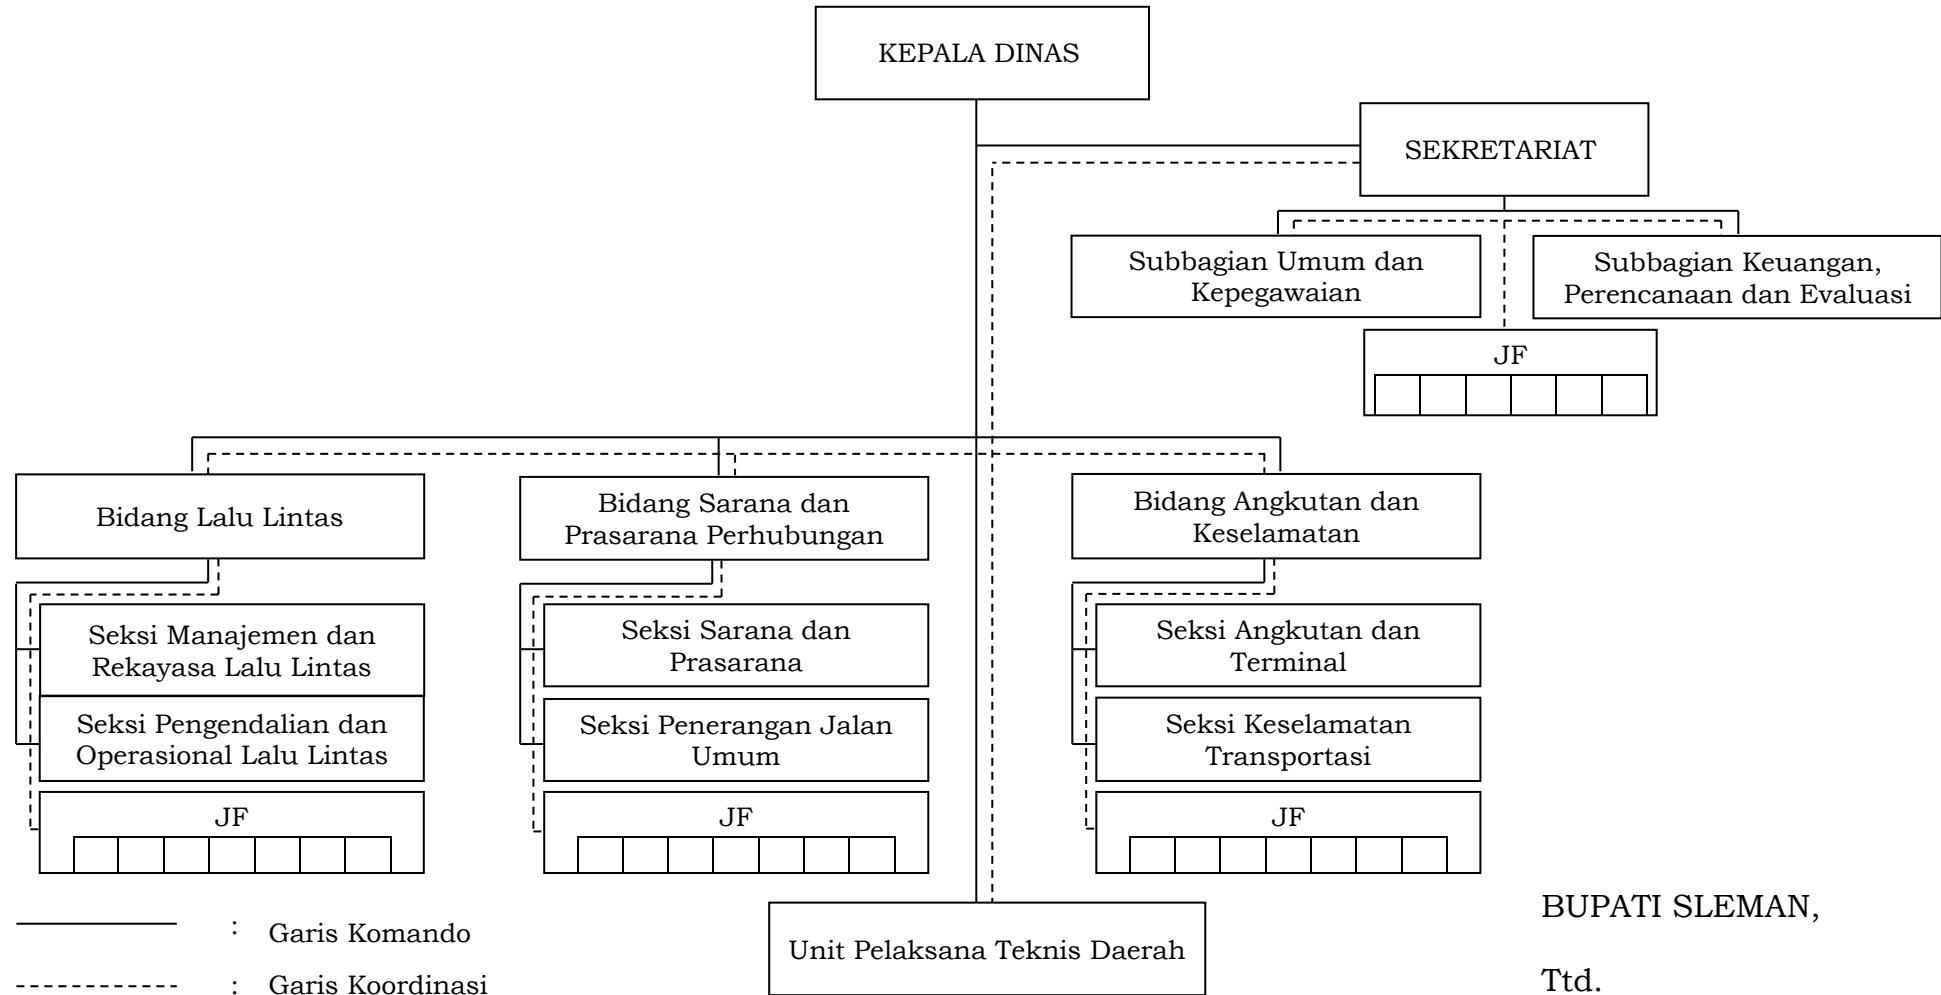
KEPALA DINAS

SEKRETARIAT

Subbagian Umum dan Kepegawaian

Subbagian Keuangan, Perencanaan dan Evaluasi

JF

Bidang Lalu Lintas

Seksi Manajemen dan Rekayasa Lalu Lintas

Seksi Pengendalian dan Operasional Lalu Lintas

JF

Bidang Sarana dan Prasarana Perhubungan

Seksi Sarana dan Prasarana

Seksi Penerangan Jalan Umum

JF

Bidang Angkutan dan Keselamatan

Seksi Angkutan dan Terminal

Seksi Keselamatan Transportasi

JF

Unit Pelaksana Teknis Daerah

: Garis Komando

: Garis Koordinasi

BUPATI SLEMAN,

Ttd.